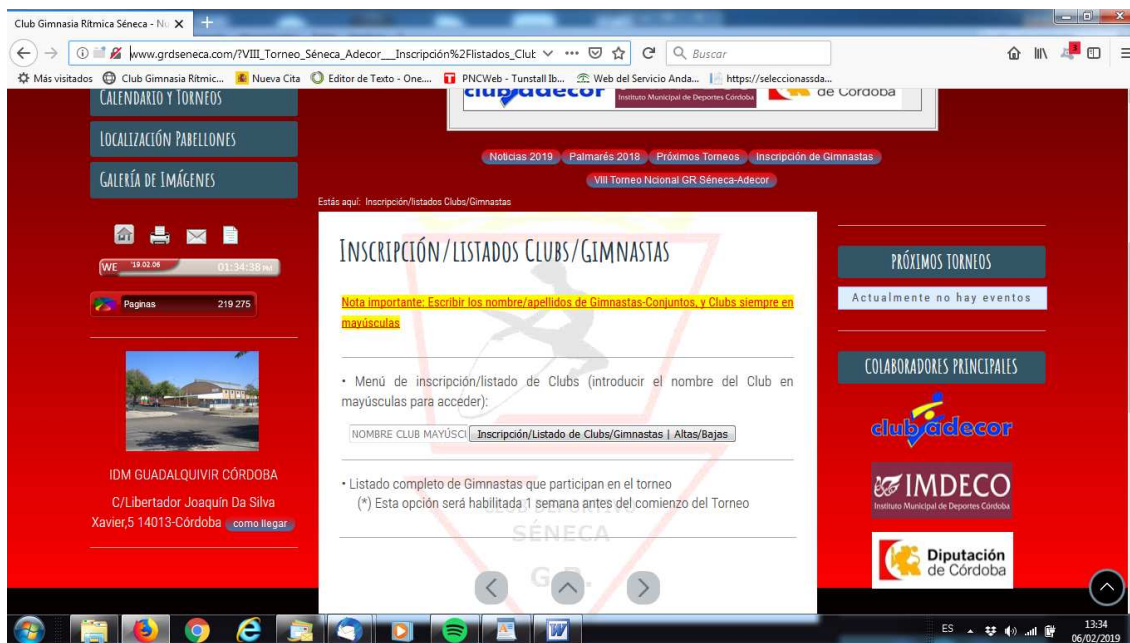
Club Gimnasia Rítmica Séneca - N ×

www.grdseneca.com/?VIII_Torneo_Séneca_Adecor__Inscripción%2Flistados_Club

Buscar

Más visitados   Club Gimnasia Rítmic...   Nueva Cita   Editor de Texto - One....   PNCWeb - Tunstall Ib...   Web del Servicio Anda...   https://seleccionassda...

CALENDARIO Y TORNEOS

LOCALIZACIÓN PABELLONES

GALERÍA DE IMÁGENES

clubadecor   Instituto Municipal de Deportes Córdoba   de Córdoba

Noticias 2019   Palmarés 2018   Próximos Torneos   Inscripción de Gimnastas

VIII Torneo Ncional GR Séneca-Adecor

Estás aquí: Inscripción/listados Clubs/Gimnastas

WE 19.02.06 01:34:38 PM

Paginas 219 275

IDM GUADALQUIVIR CÓRDOBA

C/Libertador Joaquín Da Silva Xavier,5 14013-Córdoba como llegar

INSCRIPCIÓN/LISTADOS CLUBS/GIMNASTAS

Nota importante: Escribir los nombre/apellidos de Gimnastas-Conjuntos, y Clubs siempre en mayúsculas

• Menú de inscripción/listado de Clubs (introducir el nombre del Club en mayúsculas para acceder):

NOMBRE CLUB MAYÚSCU   Inscripción/Listado de Clubs/Gimnastas | Altas/Bajas

• Listado completo de Gimnastas que participan en el torneo
(*) Esta opción será habilitada 1 semana antes del comienzo del Torneo

SÉNECA

G.R.

PRÓXIMOS TORNEOS

Actualmente no hay eventos

COLABORADORES PRINCIPALES

clubadecor

IMDECO
Instituto Municipal de Deportes Córdoba

Diputación de Córdoba

ES   13:34   06/02/2019